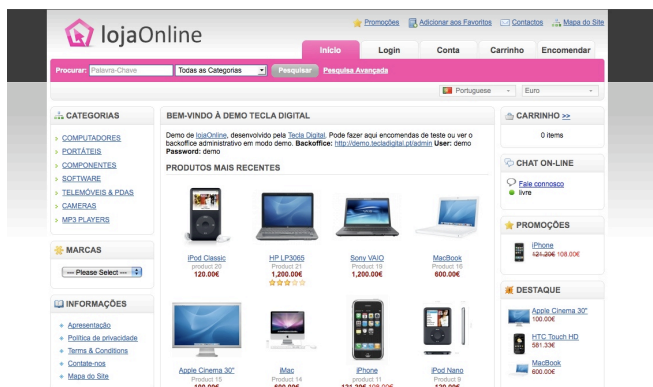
lojaOnline

Promoções Adicionar aos Favoritos Contactos Mapa do Site

Início Login Conta Carrinho Encomendar

Procurar: Palavra-Chave Todas as Categorias Pesquisar Pesquisa Avançada

Portuguese Euro

CATEGORIAS
COMPUTADORES
PORTÁTEIS
COMPONENTES
SOFTWARE
TELEMÓVEIS & PDAS
CAMERAS
MP3 PLAYERS

MARCAS
--- Please Select ---

INFORMAÇÕES
Apresentação
Política de privacidade
Terms & Conditions
Contacte-nos
Mapa do Site

BEM-VINDO À DEMO TECLA DIGITAL

Demo de lojaOnline, desenvolvido pela Tecla Digital. Pode fazer aqui encomendas de teste ou ver o backoffice administrativo em modo demo. Backoffice: http://demo.tecladigital.pt/admin User: demo Password: demo

PRODUTOS MAIS RECENTES

iPod Classic
product 20
120.00€

HP LP3065
product 21
1,200.00€

Sony VAIO
product 19
1,200.00€

MacBook
product 16
600.00€

Apple Cinema 30"
Product 15
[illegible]

iMac
Product 14
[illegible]

iPhone
product 11
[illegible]

iPod Nano
Product 9
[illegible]

CARRINHO >>
0 items

CHAT ON-LINE
Fale connosco
livre

PROMOÇÕES
iPhone
121.20€ 108.00€

DESTAQUE
Apple Cinema 30"
100.00€
HTC Touch HD
581.33€
MacBook
600.00€